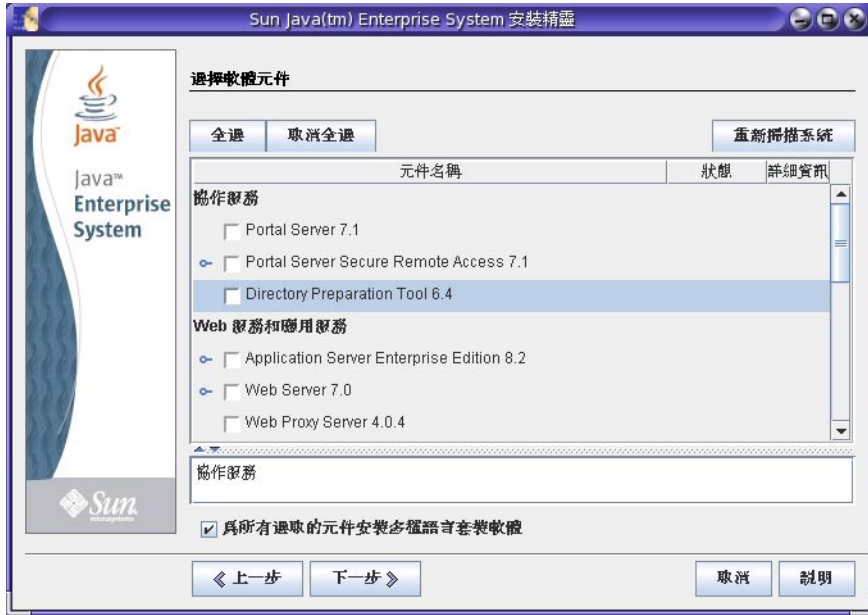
Sun Java(tm) Enterprise System 安裝精靈

Java

Java™ Enterprise System

Sun microsystems

選擇軟體元件

全選

取消全選

重新掃描系統

| 元件名稱 | 狀態 | 詳細資訊 |
|---|---|---|
| 協作服務 | | |
| Portal Server 7.1 | | |
| Portal Server Secure Remote Access 7.1 | | |
| Directory Preparation Tool 6.4 | | |
| Web 服務和應用服務 | | |
| Application Server Enterprise Edition 8.2 | | |
| Web Server 7.0 | | |
| Web Proxy Server 4.0.4 | | |

協作服務

為所有選取的元件安裝多種語言套裝軟體

《 上一步

下一步 》

取消

說明